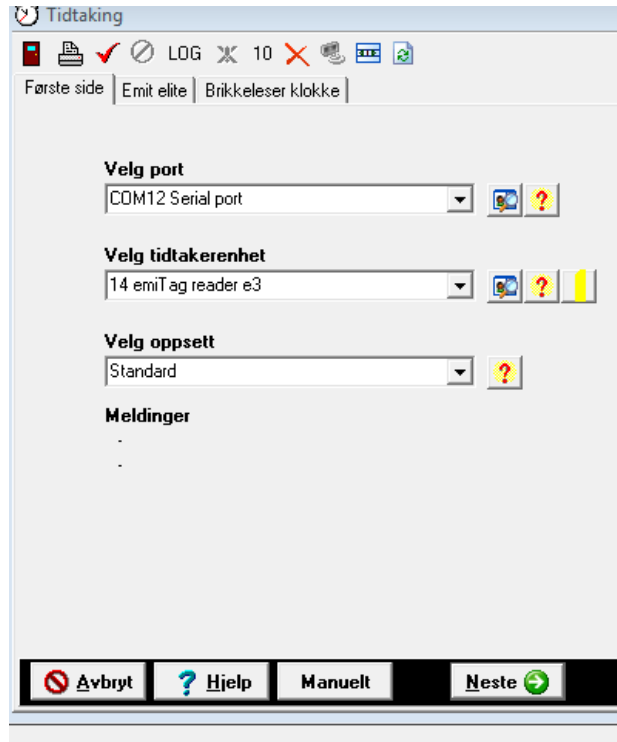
Tidtaking

LOG 10

Første side | Emit elite | Brikkeleser klokke

Velg port
COM12 Serial port
?

Velg tidtakerenhet
14 emiTag reader e3
?

Velg oppsett
Standard
?

Meldinger
-
-

Avbryt | ? Hjelp | Manuelt | Neste